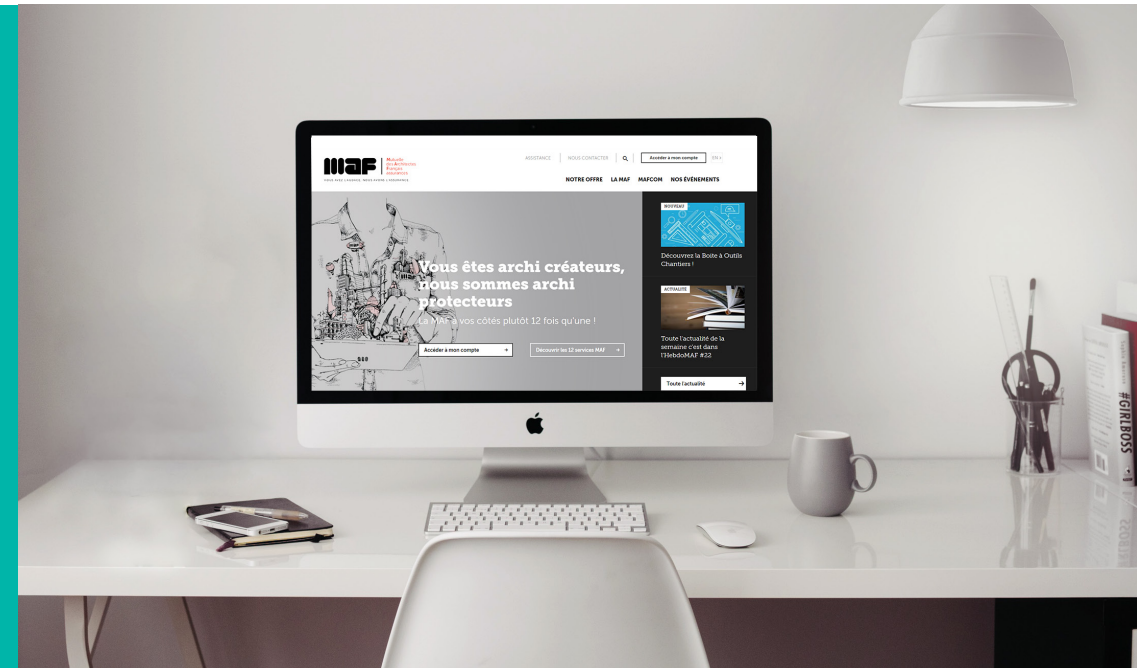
MAF

Mutuelle des Architectes Français assurances

ASSISTANCE | NOUS CONTACTER | Accéder à mon compte | EN

NOTRE OFFRE LA MAF MAFCOM NOS ÉVÉNEMENTS

Vous êtes archi créateurs, nous sommes archi protecteurs

La MAF à vos côtés plutôt 12 fois qu'une !

Accéder à mon compte

Découvrir les 12 services MAF

NOUVEAU

Découvrez la Boite à Outils Chantiers !

ACTUALITÉ

Toute l'actualité de la semaine c'est dans l'HebdoMAF #22

Toute l'actualité

#GIRLBOSS